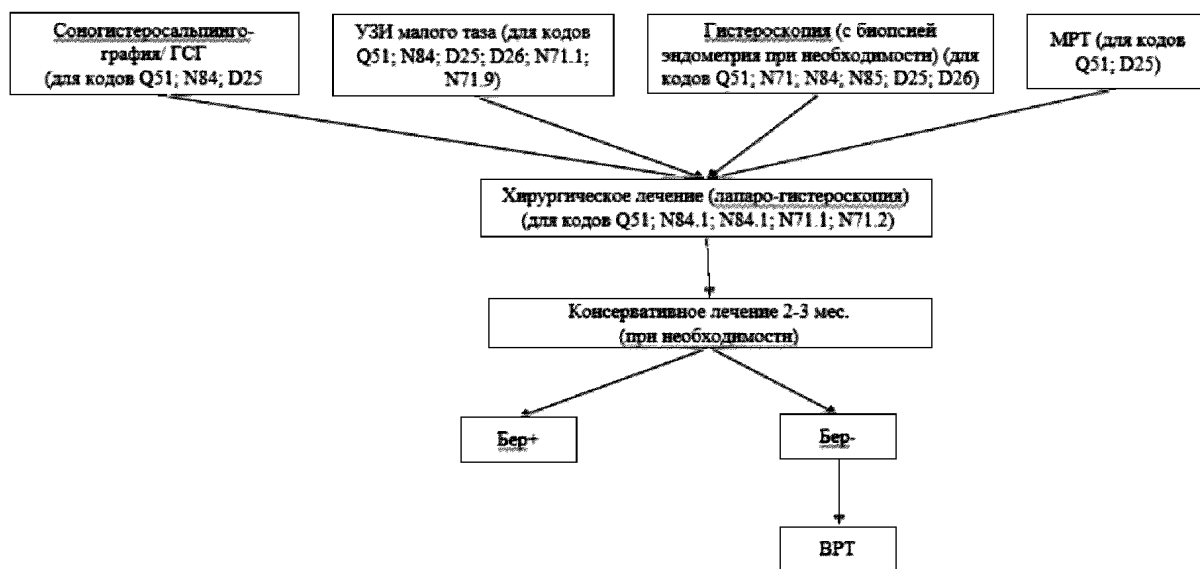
Соногистеросальпингография/ ГСГ (для кодов Q51; N84; D25

УЗИ малого таза (для кодов Q51; N84; D25; D26; N71.1; N71.9)

Гистероскопия (с биопсией эндометрия при необходимости) (для кодов Q51; N71; N84; N85; D25; D26)

МРТ (для кодов Q51; D25)

Хирургическое лечение (лапаро-гистероскопия) (для кодов Q51; N84.1; N84.1; N71.1; N71.2)

Консервативное лечение 2-3 мес. (при необходимости)

Бер+

Бер-

ВРТ